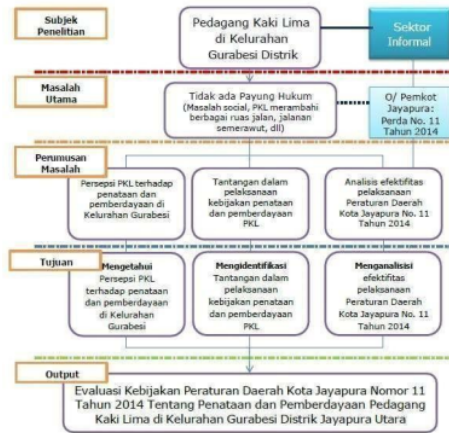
Subjek Penelitian

Pedagang Kaki Lima di Kelurahan Gurabesi Distrik

Sektor Informal

Masalah Utama

Tidak ada Payung Hukum
(Masalah social, PKL merambahi berbagai ruas jalan, jalanan semerawut, dll)

O/ Pemkot Jayapura: Perda No. 11 Tahun 2014

Perumusan Masalah

Persepsi PKL terhadap penataan dan pemberdayaan di Kelurahan Gurabesi

Tantangan dalam pelaksanaan kebijakan penataan dan pemberdayaan PKL

Analisis efektifitas pelaksanaan Peraturan Daerah Kota Jayapura No. 11 Tahun 2014

Tujuan

Mengetahui
Persepsi PKL terhadap penataan dan pemberdayaan di Kelurahan Gurabesi

Mengidentifikasi
Tantangan dalam pelaksanaan kebijakan penataan dan pemberdayaan PKL

Menganalisisi
efektifitas pelaksanaan Peraturan Daerah Kota Jayapura No. 11 Tahun 2014

Output

Evaluasi Kebijakan Peraturan Daerah Kota Jayapura Nomor 11 Tahun 2014 Tentang Penataan dan Pemberdayaan Pedagang Kaki Lima di Kelurahan Gurabesi Distrik Jayapura Utara